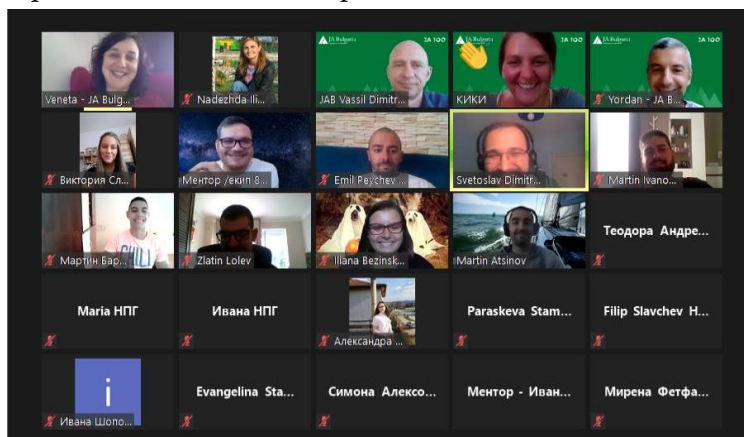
Veneta - JA Bulg...

Nadezhda Ili...

JA Bulgaria JA 100

JAB Vassil Dimitr...

JA Bulgaria JA 100

КИКИ

JA Bulgaria JA 100

Yordan - JA B...

Виктория Сл...

Ментор /екип 8...

Emil Peychev

Svetoslav Dimitr...

Martin Ivano...

Мартин Бар...

Zlatin Lolev

Iliana Bezinsk...

Martin Atsinov

Теодора Андре...

Maria НПГ

Ивана НПГ

Александра ...

Paraskeva Stam...

Filip Slavchev H...

i

Ивана Шопо...

Evangelina Sta...

Симона Алексо...

Ментор - Иван...

Мирена Фетфа...